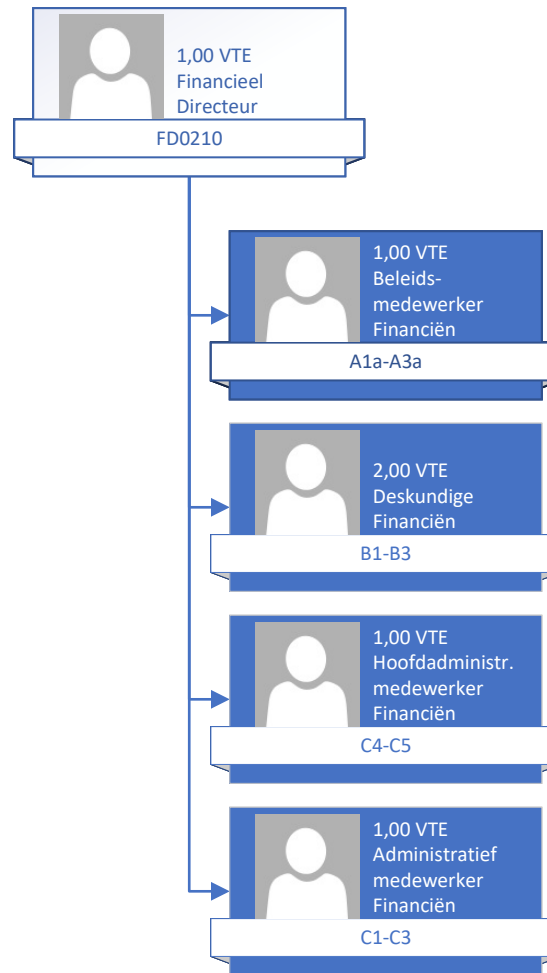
1,00 VTE
Financieel
Directeur

FD0210

1,00 VTE
Beleids-
medewerker
Financiën

A1a-A3a

2,00 VTE
Deskundige
Financiën

B1-B3

1,00 VTE
Hoofdadministr.
medewerker
Financiën

C4-C5

1,00 VTE
Administratief
medewerker
Financiën

C1-C3